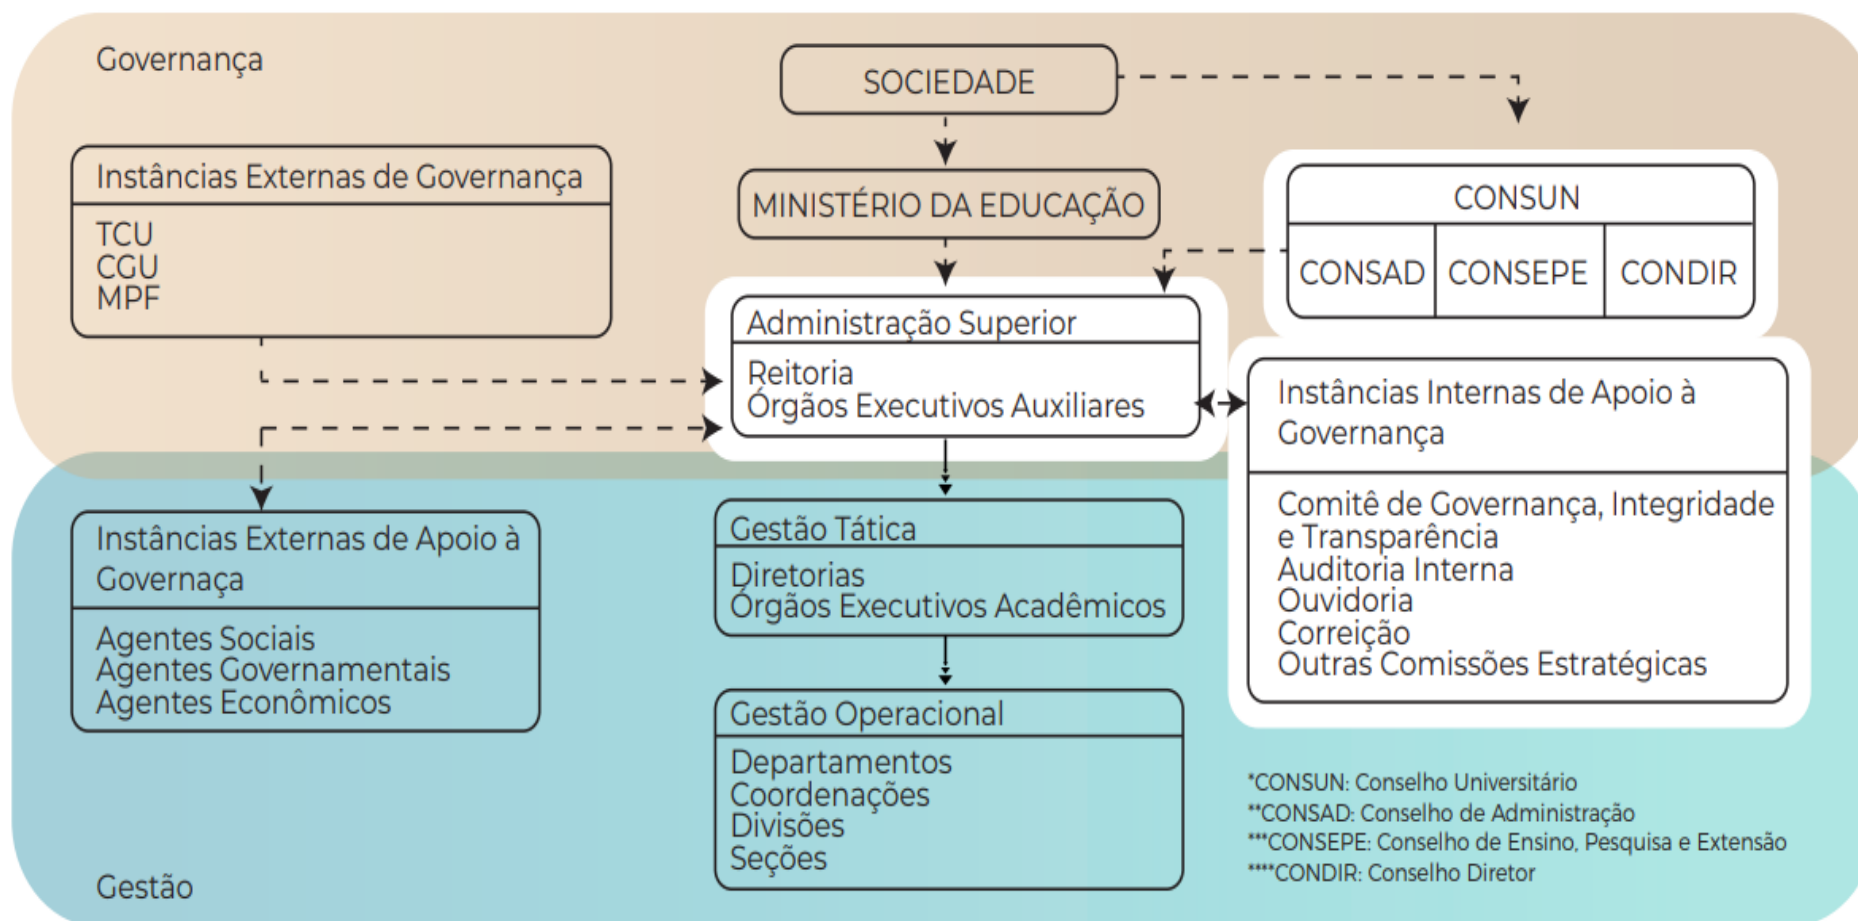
Governança

SOCIEDADE

Instâncias Externas de Governança

TCU
CGU
MPF

MINISTÉRIO DA EDUCAÇÃO

CONSUN

CONSAD

CONSEPE

CONDIR

Administração Superior

Reitoria
Órgãos Executivos Auxiliares

Instâncias Internas de Apoio à Governança

Comitê de Governança, Integridade e Transparência
Auditoria Interna
Ouvidoria
Correição
Outras Comissões Estratégicas

Instâncias Externas de Apoio à Governaça

Agentes Sociais
Agentes Governamentais
Agentes Econômicos

Gestão Tática

Diretorias
Órgãos Executivos Acadêmicos

Gestão Operacional

Departamentos
Coordenações
Divisões
Seções

*CONSUN: Conselho Universitário
**CONSAD: Conselho de Administração
***CONSEPE: Conselho de Ensino, Pesquisa e Extensão
****CONDIR: Conselho Diretor

Gestão